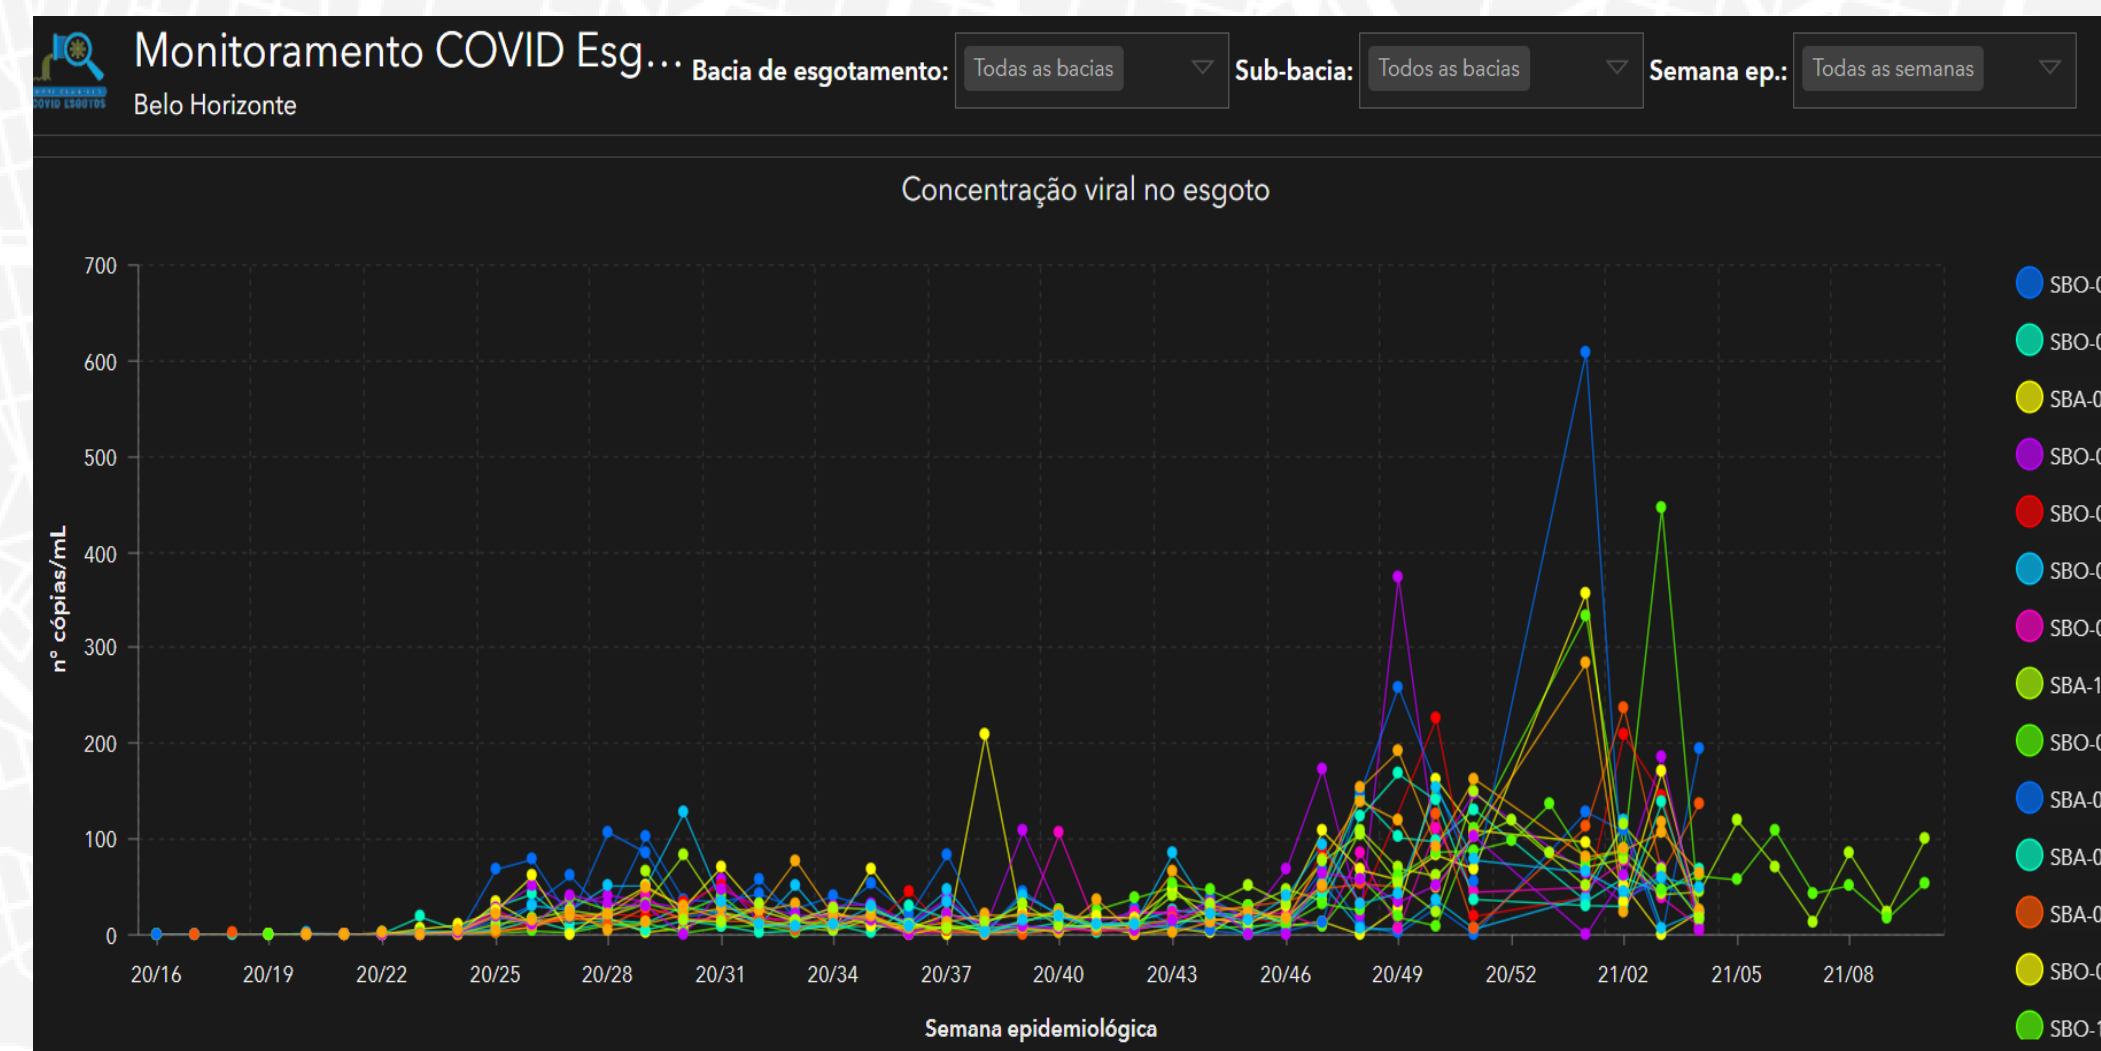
Monitoramento COVID Esg... Bacia de esgotamento: Todas as bacias Sub-bacia: Todos as bacias Semana ep.: Todas as semanas

Belo Horizonte

Concentração viral no esgoto

700
600
500
400
300
200
100
0

nº cópias/mL

20/16 20/19 20/22 20/25 20/28 20/31 20/34 20/37 20/40 20/43 20/46 20/49 20/52 21/02 21/05 21/08

Semana epidemiológica

SBO-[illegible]
SBO-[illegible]
SBA-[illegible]
SBO-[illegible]
SBO-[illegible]
SBO-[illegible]
SBO-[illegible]
SBA-1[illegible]
SBO-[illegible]
SBA-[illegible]
SBA-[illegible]
SBA-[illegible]
SBO-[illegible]
SBO-1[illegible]